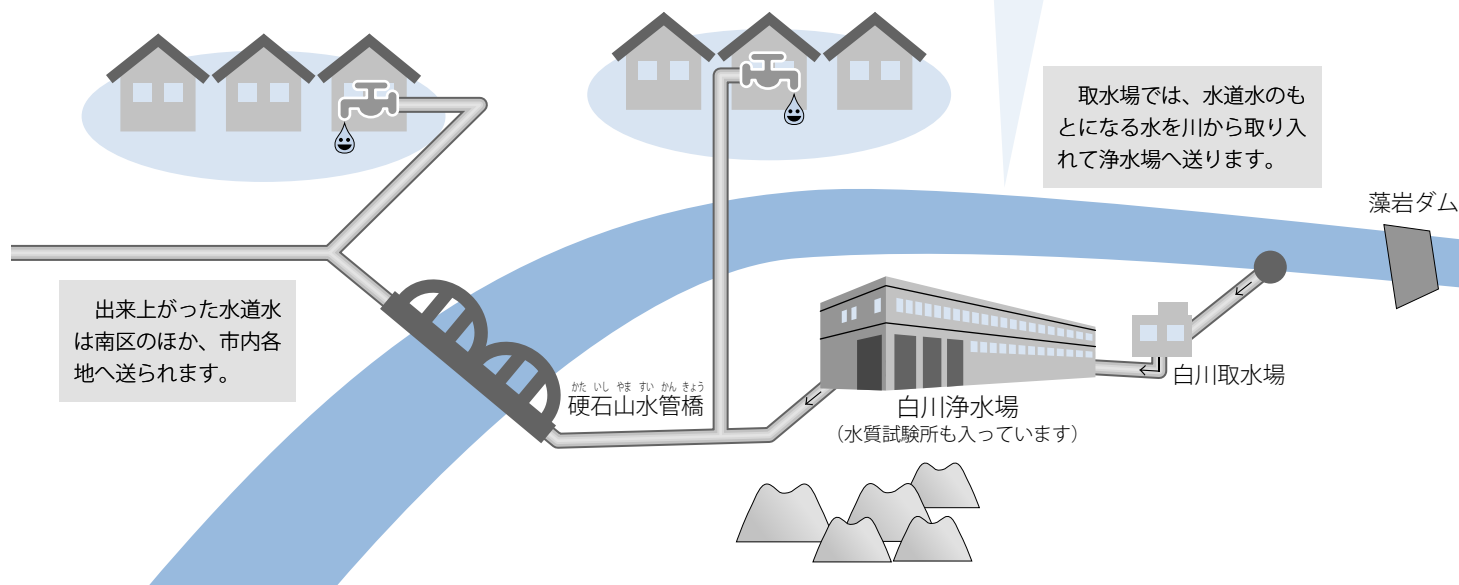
取水場では、水道水のもとになる水を川から取り入れて浄水場へ送ります。

藻岩ダム

出来上がった水道水は南区のほか、市内各地へ送られます。

かた いし やま すい かん きょう
硬石山水管橋

白川浄水場
（水質試験所も入っています）

白川取水場